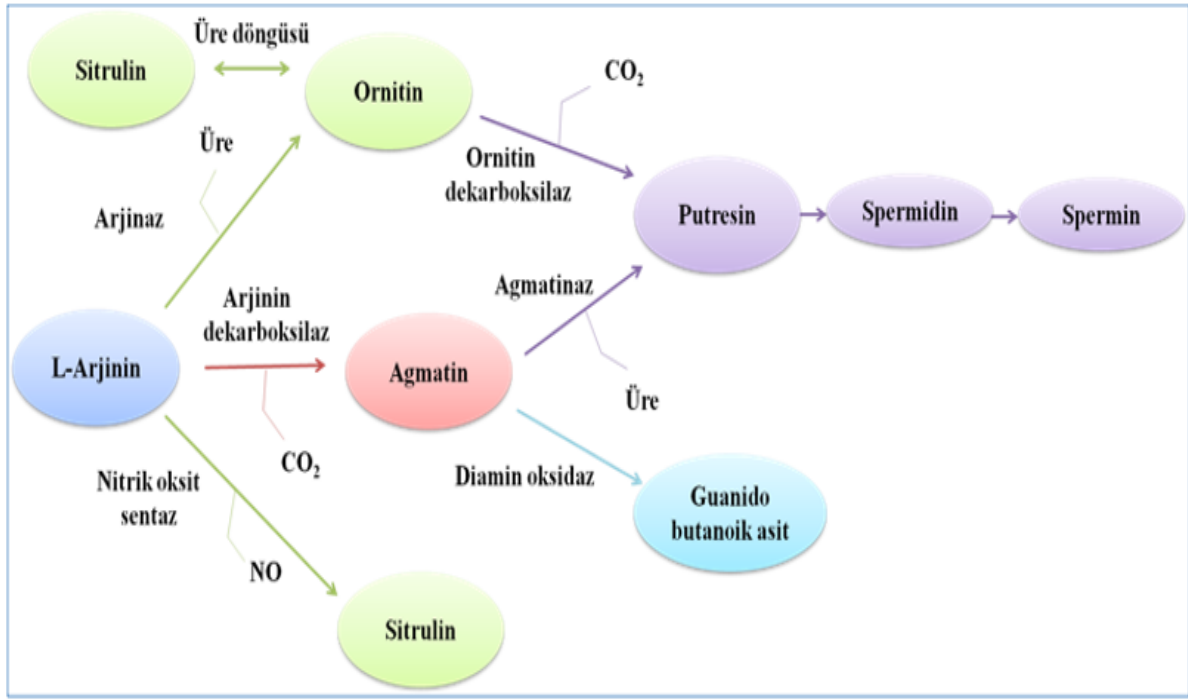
Sitrulin

Üre döngüsü

Ornitin

$CO_2$

Üre

Ornitin dekarboksilaz

Arjinaz

Putresin

Spermidin

Spermin

Arjinin dekarboksilaz

Agmatinaz

L-Arjinin

Agmatin

Üre

$CO_2$

Diamin oksidaz

Nitrik oksit sentaz

Guanido butanoik asit

NO

Sitrulin